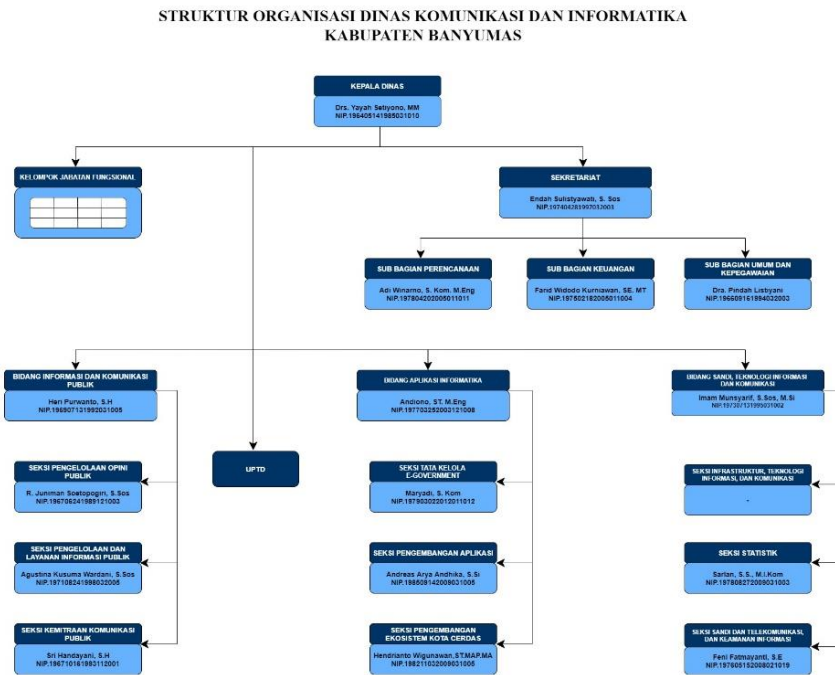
STRUKTUR ORGANISASI DINAS KOMUNIKASI DAN INFORMATIKA
KABUPATEN BANYUMAS

KEPALA DINAS
Drs. Yayah Setiyono, MM
NIP.196405141985031010

KELOMPOK JABATAN FUNGSIONAL

SEKRETARIAT
Endah Sulistyawati, S. Sos
NIP.197404281997032003

SUB BAGIAN PERENCANAAN
Adi Winarno, S. Kom. M.Eng
NIP.197804202005011011

SUB BAGIAN KEUANGAN
Farid Widodo Kurniawan, SE. MT
NIP.197502182005011004

SUB BAGIAN UMUM DAN KEPEGAWAIAN
Dra. Pindah Listiyani
NIP.196509161994032003

BIDANG INFORMASI DAN KOMUNIKASI PUBLIK
Heri Purwanto, S.H
NIP.196907131992031005

UPTD

BIDANG APLIKASI INFORMATIKA
Andiono, ST. M.Eng
NIP.197703252003121008

BIDANG SANDI, TEKNOLOGI INFORMASI DAN KOMUNIKASI
Imam Munsyarif, S.Sos, M.Si
NIP.197307131995031002

SEKSI PENGELOLAAN OPINI PUBLIK
R. Juniman Soetopogiri, S.Sos
NIP.196706241989121003

SEKSI PENGELOLAAN DAN LAYANAN INFORMASI PUBLIK
Agustina Kusuma Wardani, S.Sos
NIP.197108241998032006

SEKSI KEMITRAAN KOMUNIKASI PUBLIK
Sri Handayani, S.H
NIP.196710161993112001

SEKSI TATA KELOLA E-GOVERNMENT
Maryadi, S. Kom
NIP.197903022012011012

SEKSI PENGEMBANGAN APLIKASI
Andreas Arya Andhika, S.Si
NIP.198509142009031005

SEKSI PENGEMBANGAN EKOSISTEM KOTA CERDAS
Hendrianto Wigunawan,ST.MAP,MA
NIP.198211032009031005

SEKSI INFRASTRUKTUR, TEKNOLOGI INFORMASI, DAN KOMUNIKASI
-

SEKSI STATISTIK
Sarlan, S.S., M.I.Kom
NIP.197808272009031003

SEKSI SANDI DAN TELEKOMUNIKASI, DAN KEAMANAN INFORMASI
Feni Fatmayanti, S.E
NIP.197605152008021019